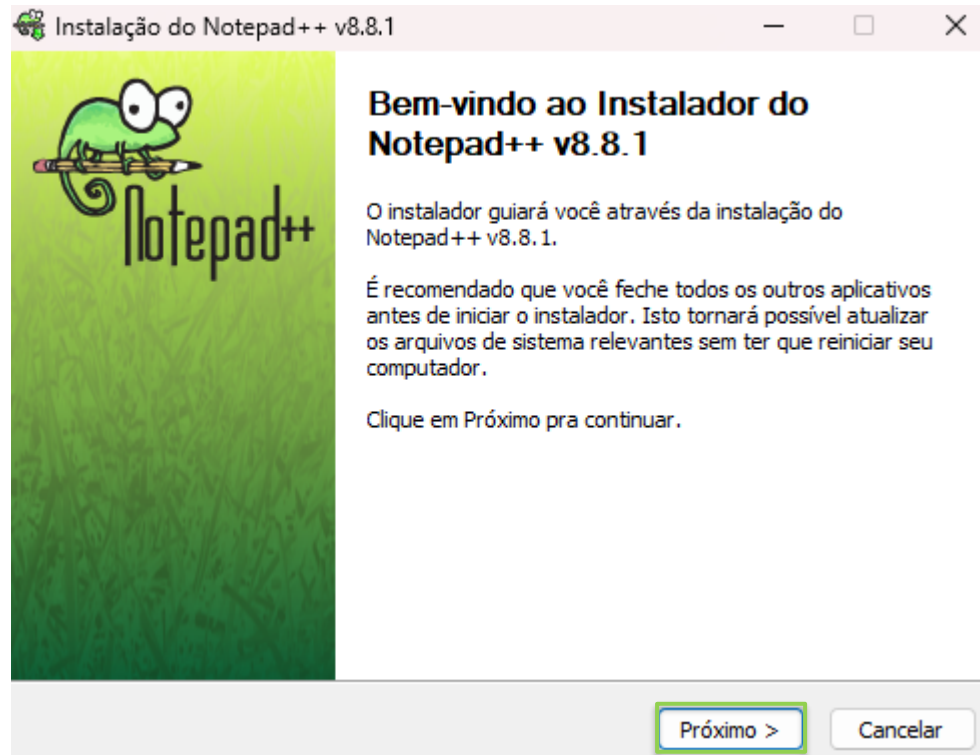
Instalação do Notepad++ v8.8.1

Notepad++

Bem-vindo ao Instalador do Notepad++ v8.8.1

O instalador guiará você através da instalação do Notepad++ v8.8.1.

É recomendado que você feche todos os outros aplicativos antes de iniciar o instalador. Isto tornará possível atualizar os arquivos de sistema relevantes sem ter que reiniciar seu computador.

Clique em Próximo pra continuar.

Próximo >

Cancelar